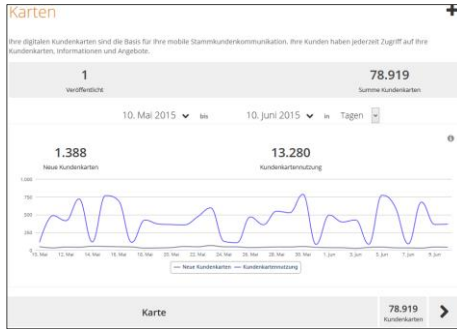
Karten

Ihre digitalen Kundenkarten sind die Basis für Ihre mobile Stammkundenkommunikation. Ihre Kunden haben jederzeit Zugriff auf ihre Kundenkarten, Informationen und Angebote.

| 1 | 78.919 |
|---|---|
| Veröffentlicht | Summe Kundenkarten |

10. Mai 2015 bis 10. Juni 2015 in Tagen

1.388
Neue Kundenkarten

13.280
Kundenkartennutzung

1.000
750
500
250
0

10. Mai 12. Mai 14. Mai 16. Mai 18. Mai 20. Mai 22. Mai 24. Mai 26. Mai 28. Mai 30. Mai 1. Jun 3. Jun 5. Jun 7. Jun 9. Jun

— Neue Kundenkarten — Kundenkartennutzung

Karte

78.919
Kundenkarten